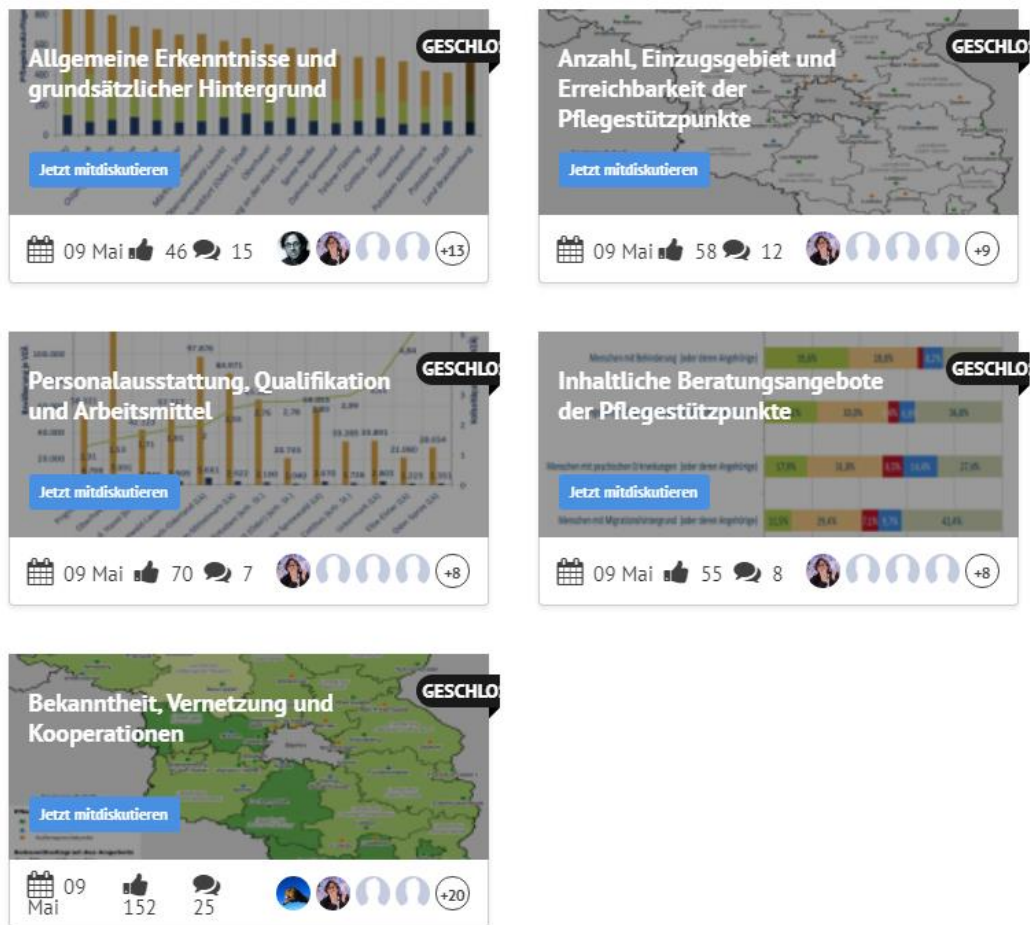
GESCHLOS

Allgemeine Erkenntnisse und grundsätzlicher Hintergrund

Jetzt mitdiskutieren

09 Mai 46 15 +13

GESCHLOS

Anzahl, Einzugsgebiet und Erreichbarkeit der Pflegestützpunkte

Jetzt mitdiskutieren

09 Mai 58 12 +9

GESCHLOS

Personalausstattung, Qualifikation und Arbeitsmittel

Jetzt mitdiskutieren

09 Mai 70 7 +8

GESCHLOS

Inhaltliche Beratungsangebote der Pflegestützpunkte

Jetzt mitdiskutieren

09 Mai 55 8 +8

GESCHLOS

Bekanntheit, Vernetzung und Kooperationen

Jetzt mitdiskutieren

09 Mai 152 25 +20